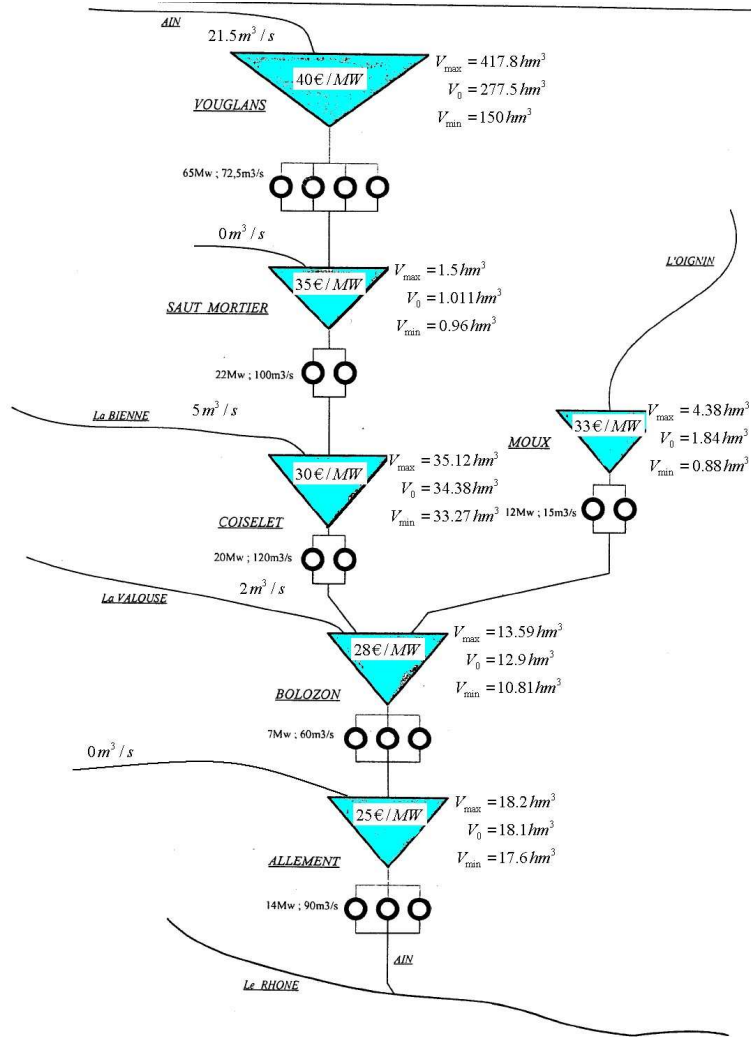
AIN

$21.5 m^3/s$

$40€/MW$

VOUGLANS

$V_{\max} = 417.8 hm^3$
$V_0 = 277.5 hm^3$
$V_{\min} = 150 hm^3$

65Mw ; 72,5m3/s

$0 m^3/s$

$35€/MW$

SAUT MORTIER

$V_{\max} = 1.5 hm^3$
$V_0 = 1.011 hm^3$
$V_{\min} = 0.96 hm^3$

L'OIGNIN

22Mw ; 100m3/s

La BIENNE

$5 m^3/s$

$33€/MW$

MOUX

$V_{\max} = 4.38 hm^3$
$V_0 = 1.84 hm^3$
$V_{\min} = 0.88 hm^3$

$30€/MW$

COISELET

$V_{\max} = 35.12 hm^3$
$V_0 = 34.38 hm^3$
$V_{\min} = 33.27 hm^3$

12Mw ; 15m3/s

20Mw ; 120m3/s

La VALOUSE

$2 m^3/s$

$28€/MW$

BOLOZON

$V_{\max} = 13.59 hm^3$
$V_0 = 12.9 hm^3$
$V_{\min} = 10.81 hm^3$

7Mw ; 60m3/s

$0 m^3/s$

$25€/MW$

ALLEMENT

$V_{\max} = 18.2 hm^3$
$V_0 = 18.1 hm^3$
$V_{\min} = 17.6 hm^3$

14Mw ; 90m3/s

AIN

Le RHONE